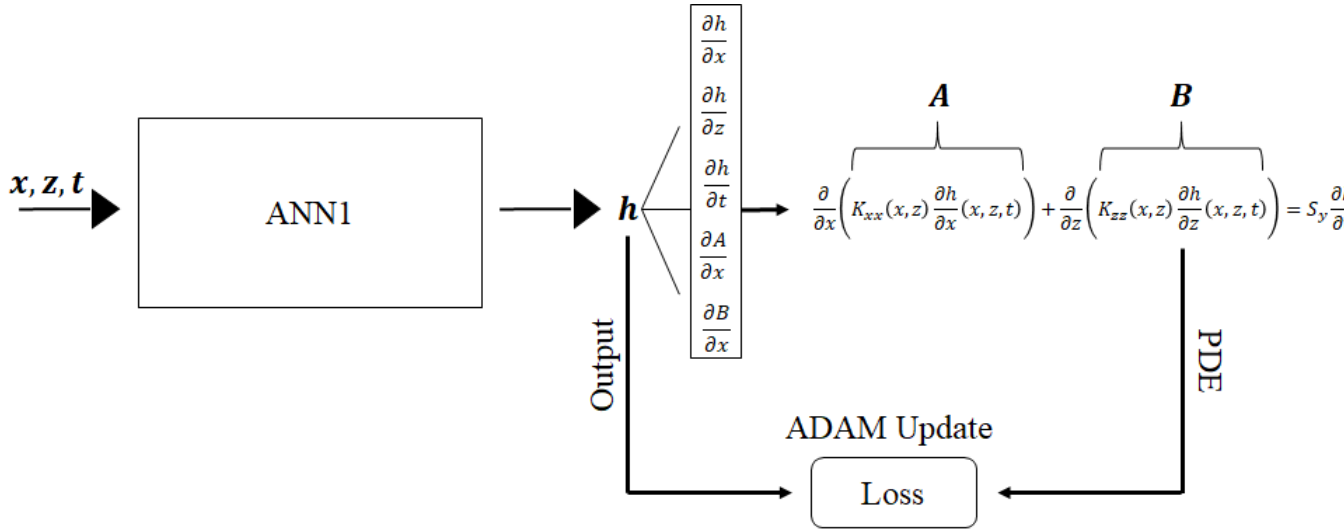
$\boldsymbol{x, z, t}$

ANN1

$\boldsymbol{h}$

$\frac{\partial h}{\partial x}$

$\frac{\partial h}{\partial z}$

$\frac{\partial h}{\partial t}$

$\frac{\partial A}{\partial x}$

$\frac{\partial B}{\partial x}$

$\boldsymbol{A}$

$\boldsymbol{B}$

$\frac{\partial}{\partial x}\left(K_{xx}(x,z)\frac{\partial h}{\partial x}(x,z,t)\right)+\frac{\partial}{\partial z}\left(K_{zz}(x,z)\frac{\partial h}{\partial z}(x,z,t)\right)=S_y\frac{\partial}{\partial}$ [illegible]

Output

PDE

ADAM Update

Loss